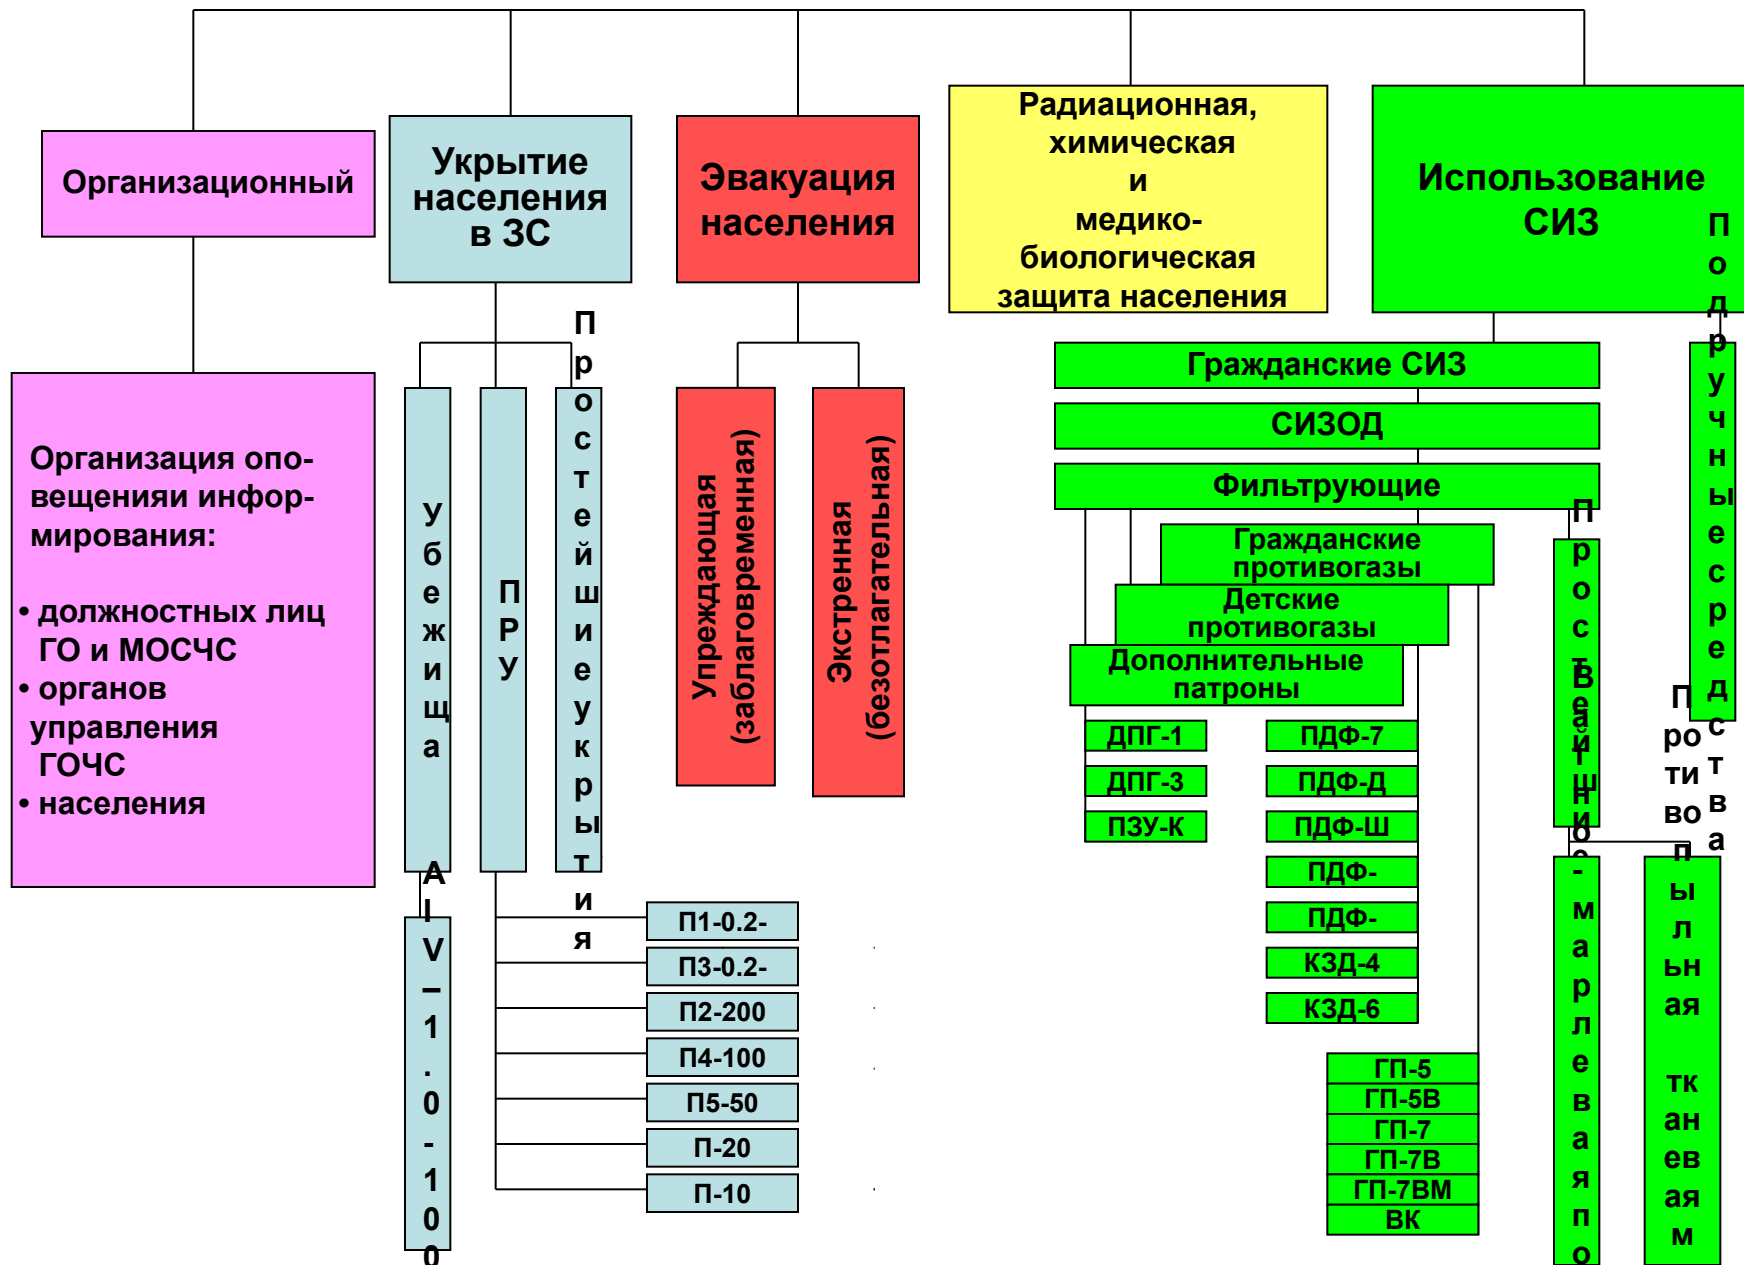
Организационный

Укрытие населения в ЗС

Эвакуация населения

Радиационная, химическая и медико-биологическая защита населения

Использование СИЗ

Организация оповещениии информирования:

• должностных лиц ГО и МОСЧС
• органов управления ГОЧС
• населения

Убежища

ПРУ

Простейшие укрытия

А I V – 1 . 0 - 1 0 0

П1-0.2-

П3-0.2-

П2-200

П4-100

П5-50

П-20

П-10

Упреждающая (заблаговременная)

Экстренная (безотлагательная)

Гражданские СИЗ

СИЗОД

Фильтрующие

Гражданские противогазы

Детские противогазы

Дополнительные патроны

ДПГ-1

ДПГ-3

ПЗУ-К

ПДФ-7

ПДФ-Д

ПДФ-Ш

ПДФ-

ПДФ-

КЗД-4

КЗД-6

ГП-5

ГП-5В

ГП-7

ГП-7В

ГП-7ВМ

ВК

Подручные средства

Простейшие

Ватно-марлевая по

Противопыльная тканевая м